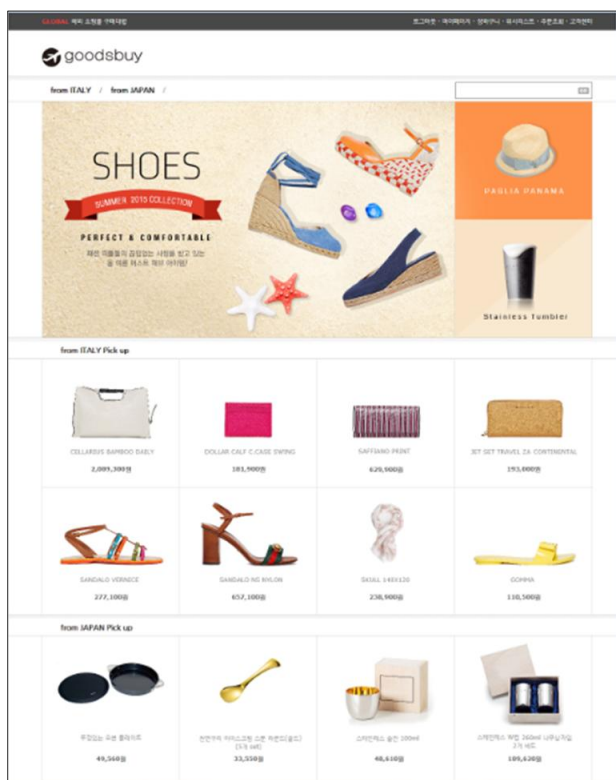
GLOBAL 해외 쇼핑몰 구매대행 로그아웃 · 마이페이지 · 장바구니 · 위시리스트 · 주문조회 · 고객센터

goodsbuy

from ITALY / from JAPAN /

SHOES

SUMMER 2015 COLLECTION

PERFECT & COMFORTABLE

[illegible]

PAGLIA PANAMA

Stainless tumbler

from ITALY Pick up

| CELLARIUS BAMBOO DAILY 2,089,300원 | DOLLAR CALF C.CASE SWING 181,900원 | SAFFIANO PRINT 629,900원 | JET SET TRAVEL ZA CONTINENTAL 193,000원 |
|---|---|---|---|
| SANDALO VERNICE 277,100원 | SANDALO NG NYLON 657,100원 | SHALL 140X120 238,900원 | GOMMA 118,500원 |

from JAPAN Pick up

| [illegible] 49,560원 | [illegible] 33,550원 | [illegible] 48,610원 | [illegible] 109,630원 |
|---|---|---|---|